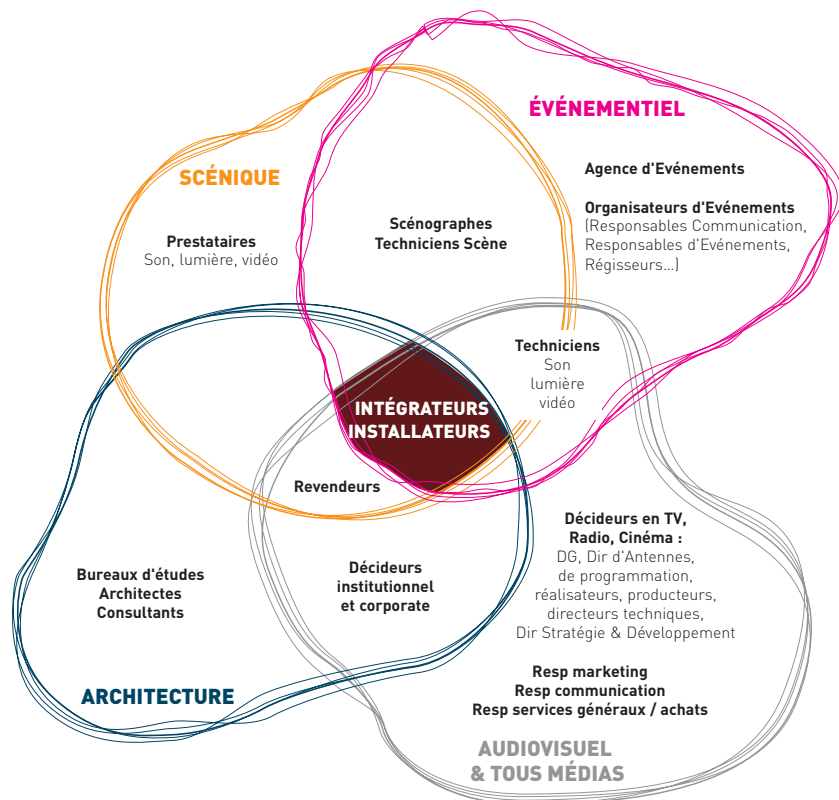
ÉVÉNEMENTIEL

SCÉNIQUE

Agence d'Evénements

Organisateurs d'Evénements (Responsables Communication, Responsables d'Evénements, Régisseurs...)

Scénographes Techniciens Scène

Prestataires Son, lumière, vidéo

Techniciens Son lumière vidéo

INTÉGRATEURS INSTALLATEURS

Revendeurs

Décideurs en TV, Radio, Cinéma : DG, Dir d'Antennes, de programmation, réalisateurs, producteurs, directeurs techniques, Dir Stratégie & Développement

Bureaux d'études Architectes Consultants

Décideurs institutionnel et corporate

Resp marketing Resp communication Resp services généraux / achats

ARCHITECTURE

AUDIOVISUEL & TOUS MÉDIAS